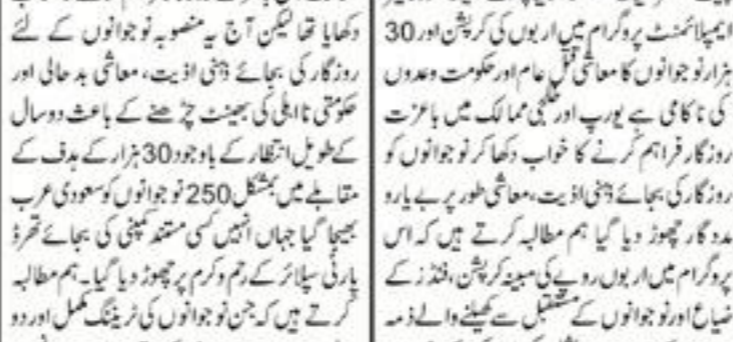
دکھایا تھا لیکن آج یہ منصوبہ نوجوانوں کے لئے روزگار کی بجائے ذہنی اذیت، معاشی بدحالی اور حکومتی نااہلی کی بھینٹ چڑھنے کے باعث دو سال کے طویل انتظار کے باوجود 30 ہزار کے ہدف کے مقابلے میں بمشکل 250 نوجوانوں کو سعودی عرب بھیجا گیا جہاں انہیں کسی مستند کمپنی کی بجائے تھرڈ پارٹی سپلائر کے رحم وکرم پر چھوڑ دیا گیا۔ ہم مطالبہ کرتے ہیں کہ جن نوجوانوں کی ٹریننگ مکمل اور دو

ایمپلائمنٹ پروگرام میں اربوں کی کرپشن اور 30 ہزار نوجوانوں کا معاشی قتل عام اور حکومت وعدوں کی ناکامی ہے یورپ اور خلیجی ممالک میں باعزت روزگار فراہم کرنے کا خواب دکھا کر نوجوانوں کو روزگار کی بجائے ذہنی اذیت، معاشی طور پر بے یارو مددگار چھوڑ دیا گیا ہم مطالبہ کرتے ہیں کہ اس پروگرام میں اربوں روپے کی مبینہ کرپشن، فنڈز کے ضیاع اور نوجوانوں کے مستقبل سے کھیلنے والے ذمہ